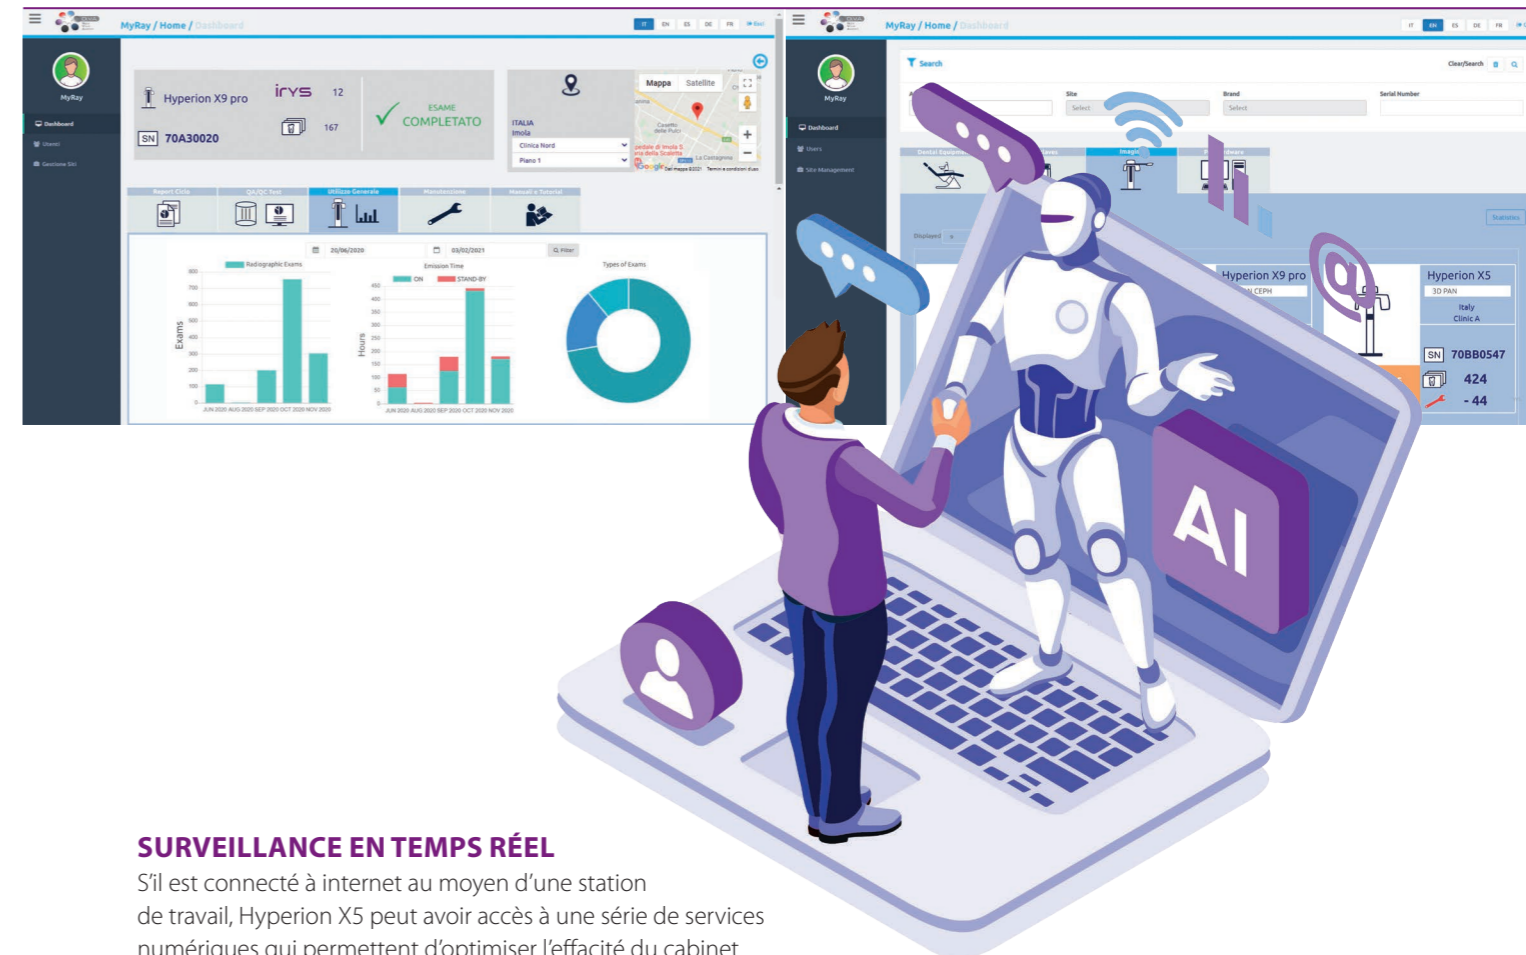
MyRay / Home / Dashboard

IT EN ES DE FR

MyRay

Dashboard
Utenti
Gestione Siti

Hyperion X9 pro
irys 12
167
SN 70A30020
ESAME COMPLETATO

Mappa Satellite
ITALIA
Imola
Clinica Nord
Piano 1

Report Ciclo
QA/QC Test
Utilizzo Generale
Manutenzione
Manuali e Tutorial

20/06/2020
03/02/2021
Filter

Radiographic Exams
Exams
JUN 2020 AUG 2020 SEP 2020 OCT 2020 NOV 2020

Emission Time
ON STAND-BY
Hours
JUN 2020 AUG 2020 SEP 2020 OCT 2020 NOV 2020

Types of Exams

MyRay / Home / Dashboard

IT EN ES DE FR

MyRay

Dashboard
Users
Site Management

Search
Clear/Search
Site
Select
Brand
Select
Serial Number

Dental Equipment
Imaging
Software

Statistics

Displayed

Hyperion X9 pro
CEPH

Hyperion X5
3D PAN
Italy
Clinic A
SN 70BB0547
424
- 44

AI

SURVEILLANCE EN TEMPS RÉEL
S'il est connecté à internet au moyen d'une station de travail, Hyperion X5 peut avoir accès à une série de services numériques qui permettent d'optimiser l'effacité du cabinet